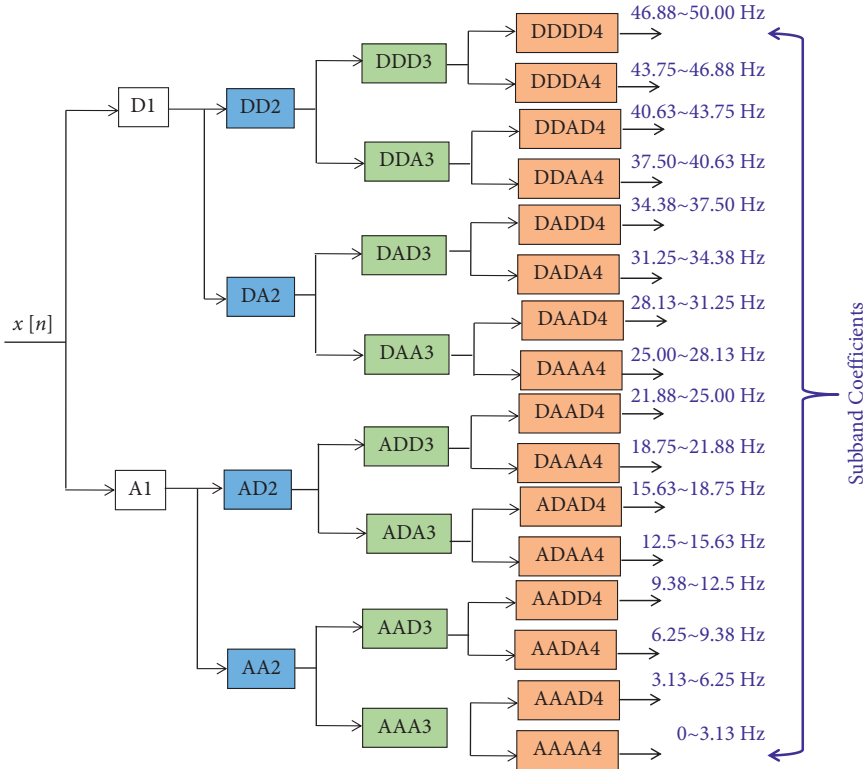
$x[n]$

D1

DD2

DDD3

DDDD4 46.88~50.00 Hz

DDDA4 43.75~46.88 Hz

DDA3

DDAD4 40.63~43.75 Hz

DDAA4 37.50~40.63 Hz

DA2

DAD3

DADD4 34.38~37.50 Hz

DADA4 31.25~34.38 Hz

DAA3

DAAD4 28.13~31.25 Hz

DAAA4 25.00~28.13 Hz

A1

AD2

ADD3

DAAD4 21.88~25.00 Hz

DAAA4 18.75~21.88 Hz

ADA3

ADAD4 15.63~18.75 Hz

ADAA4 12.5~15.63 Hz

AA2

AAD3

AADD4 9.38~12.5 Hz

AADA4 6.25~9.38 Hz

AAA3

AAAD4 3.13~6.25 Hz

AAAA4 0~3.13 Hz

Subband Coefficients